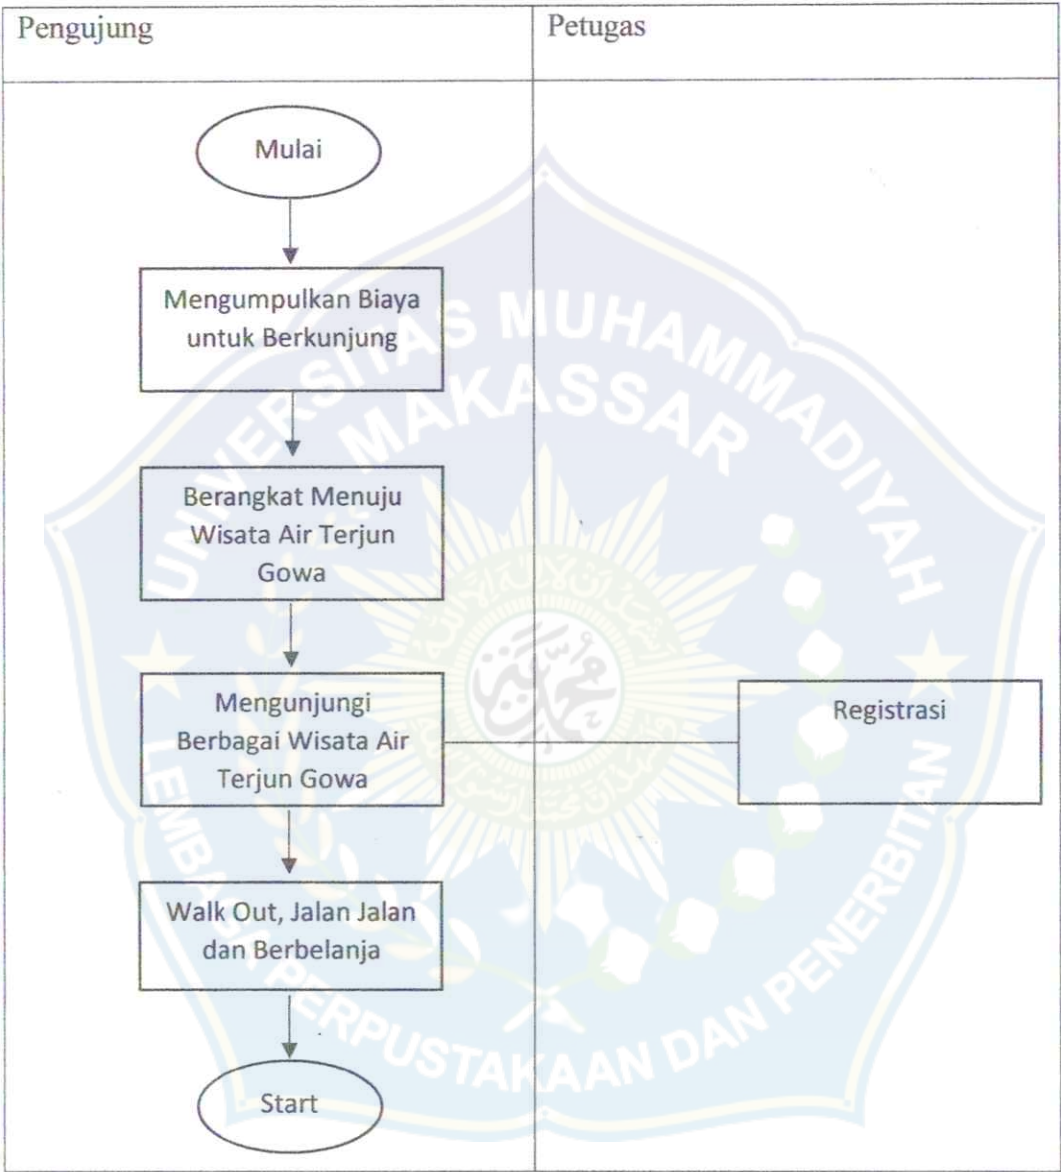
| Pengujung | Petugas |
|---|---|

Mulai

Mengumpulkan Biaya untuk Berkunjung

Berangkat Menuju Wisata Air Terjun Gowa

Mengunjungi Berbagai Wisata Air Terjun Gowa

Registrasi

Walk Out, Jalan Jalan dan Berbelanja

Start

UNIVERSITAS MUHAMMADIYAH MAKASSAR

LEMBAGA PERPUSTAKAAN DAN PENERBITAN